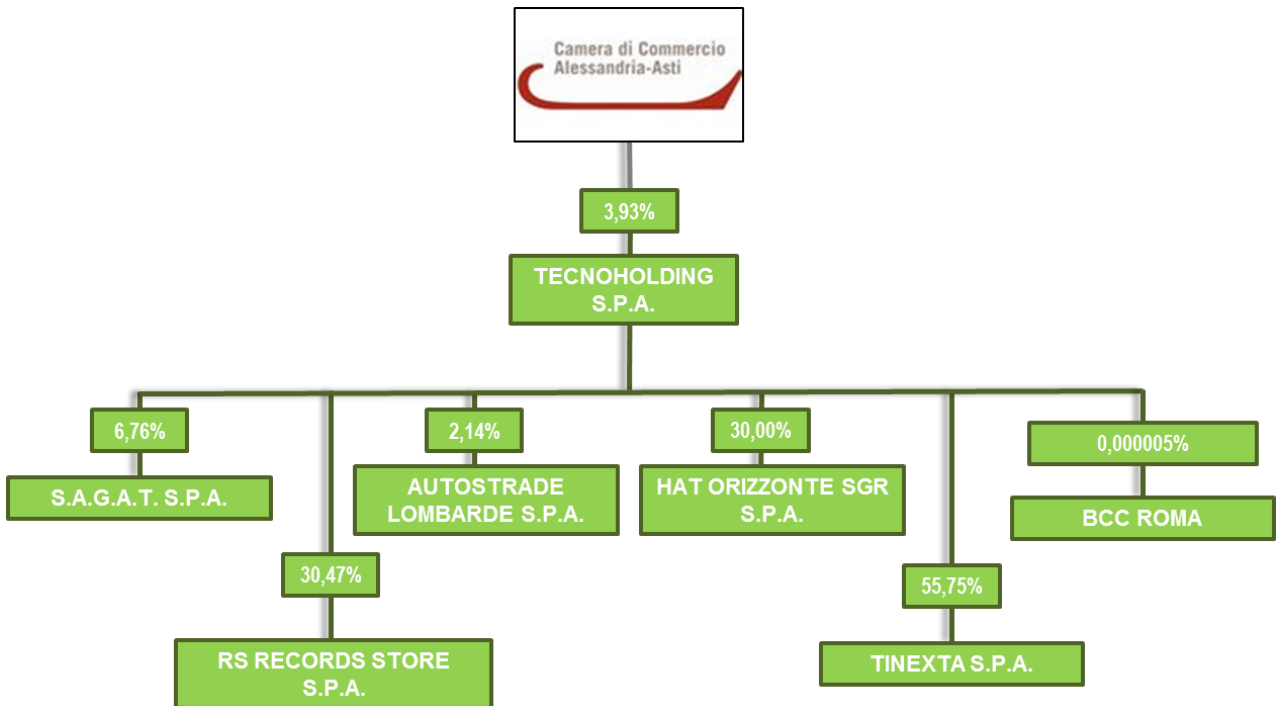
Camera di Commercio
Alessandria-Asti

3,93%

TECNOHOLDING S.P.A.

6,76%

S.A.G.A.T. S.P.A.

30,47%

RS RECORDS STORE S.P.A.

2,14%

AUTOSTRADE LOMBARDE S.P.A.

30,00%

HAT ORIZZONTE SGR S.P.A.

55,75%

TINEXTA S.P.A.

0,000005%

BCC ROMA